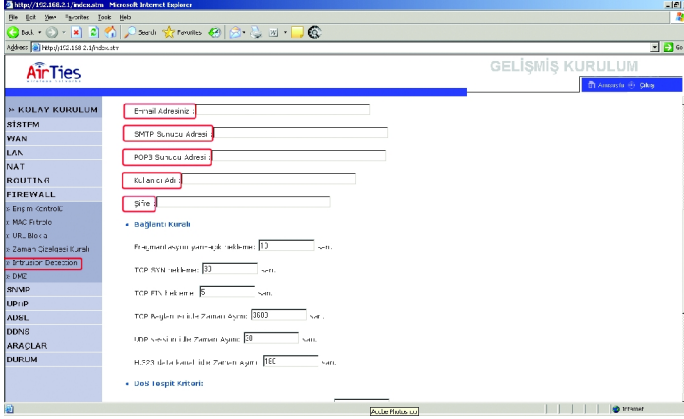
http://192.168.2.1/index.stm - Microsoft Internet Explorer

File Edit View Favorites Tools Help

Back Search Favorites

Address http://192.168.2.1/index.stm Go

AirTies

GELİŞMİŞ KURULUM

Anasayfa Çıkış

» KOLAY KURULUM
SİSTEM
WAN
LAN
NAT
ROUTING
FIREWALL
» Erişim Kontrolü
» MAC Filtreleme
» URL Bloke
» Zaman Çizelgesi Kuralı
» Intrusion Detection
» DMZ
SNMP
UPnP
ADSL
DDNS
ARAÇLAR
DURUM

E-mail Adresiniz :

SMTP Sunucu Adresi :

POP3 Sunucu Adresi :

Kullanıcı Adı :

Şifre :

• Bağlantı Kuralı

Fragment aşırı paket bekleme: 10 san.

TCP SYN bekleme: 30 san.

TCP FIN bekleme: 5 san.

TCP Bağlantı ile Zaman Aşımı: 3600 san.

UDP Session ile Zaman Aşımı: 30 san.

H.323 data kanal ile Zaman Aşımı: 180 san.

• DoS Tespit Kriteri:

Internet